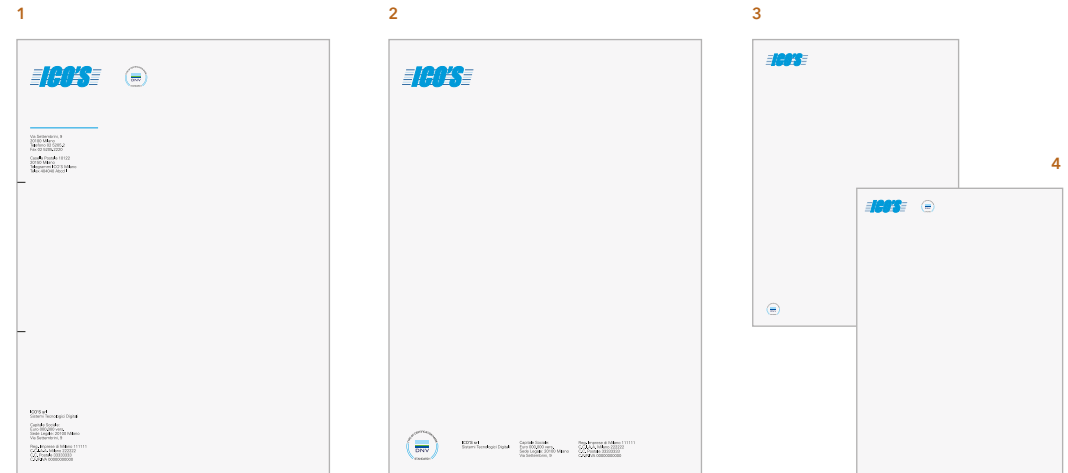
1

ICO'S

DNV

Via Settembrini, 9
20100 Milano
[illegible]
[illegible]

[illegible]
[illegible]
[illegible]
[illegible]

ICO'S srl
Sistemi Tecnologici Digitali

Capitale Sociale
Euro 100,000 vers.
Sede Legale 20100 Milano
Via Settembrini, 9

Reg. Imprese di Milano 111111
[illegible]
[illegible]
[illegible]

2

ICO'S

DNV

ICO'S srl
Sistemi Tecnologici Digitali

Capitale Sociale
Euro 100,000 vers.
Sede Legale 20100 Milano
Via Settembrini, 9

Reg. Imprese di Milano 111111
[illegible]
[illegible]
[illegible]

3

ICO'S

4

ICO'S